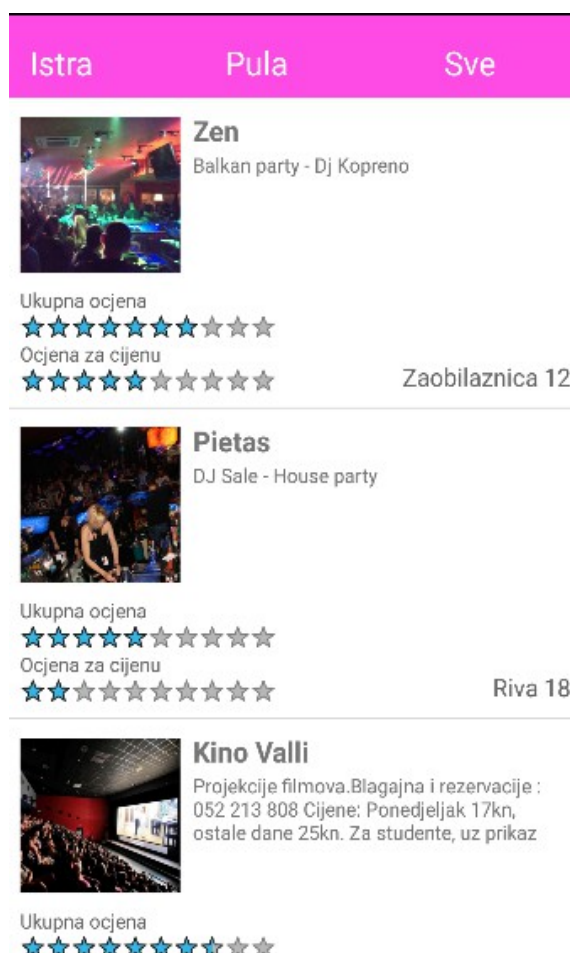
Istra Pula Sve

**Zen**
Balkan party - Dj Kopreno

Ukupna ocjena
Ocjena za cijenu
Zaobilaznica 12

**Pietas**
DJ Sale - House party

Ukupna ocjena
Ocjena za cijenu
Riva 18

**Kino Valli**
Projekcije filmova.Blagajna i rezervacije : 052 213 808 Cijene: Ponedjeljak 17kn, ostale dane 25kn. Za studente, uz prikaz

Ukupna ocjena